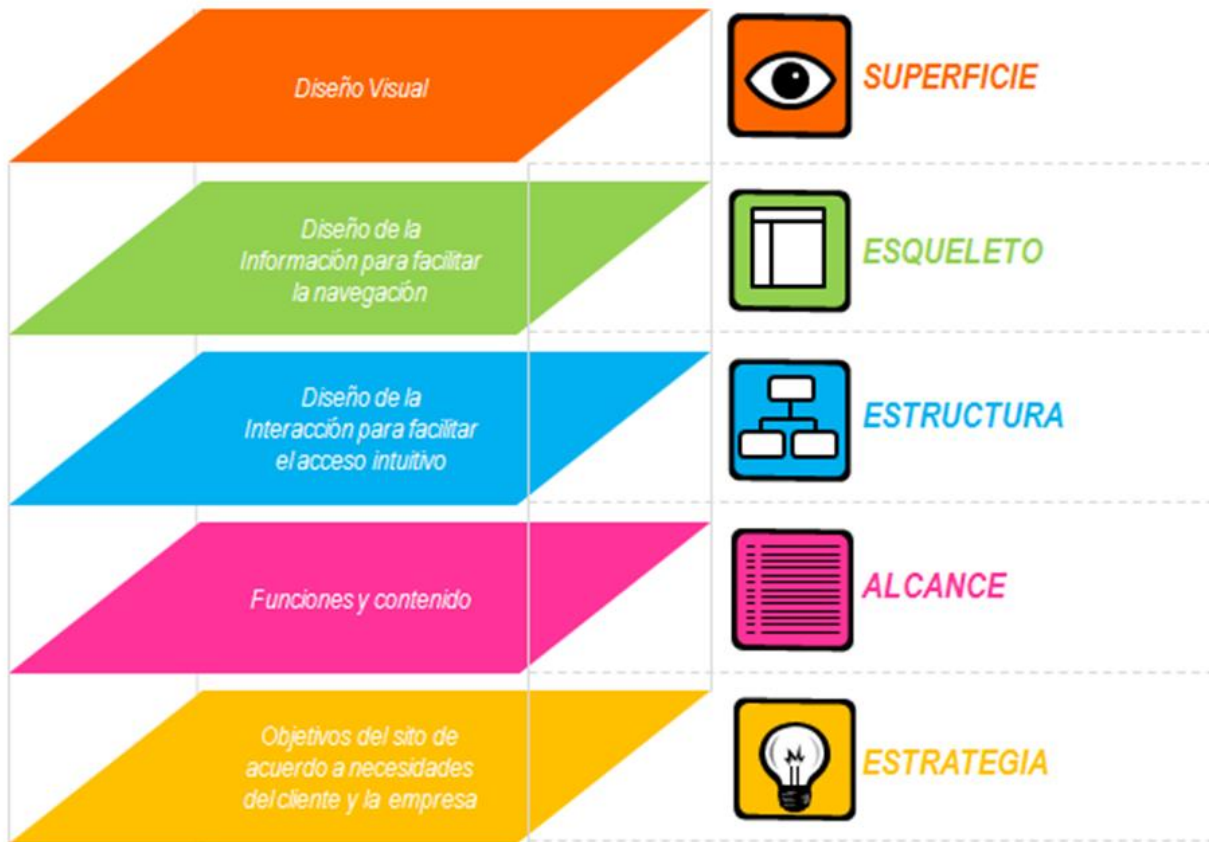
Diseño Visual

SUPERFICIE

Diseño de la Información para facilitar la navegación

ESQUELETO

Diseño de la Interacción para facilitar el acceso intuitivo

ESTRUCTURA

Funciones y contenido

ALCANCE

Objetivos del sito de acuerdo a necesidades del cliente y la empresa

ESTRATEGIA